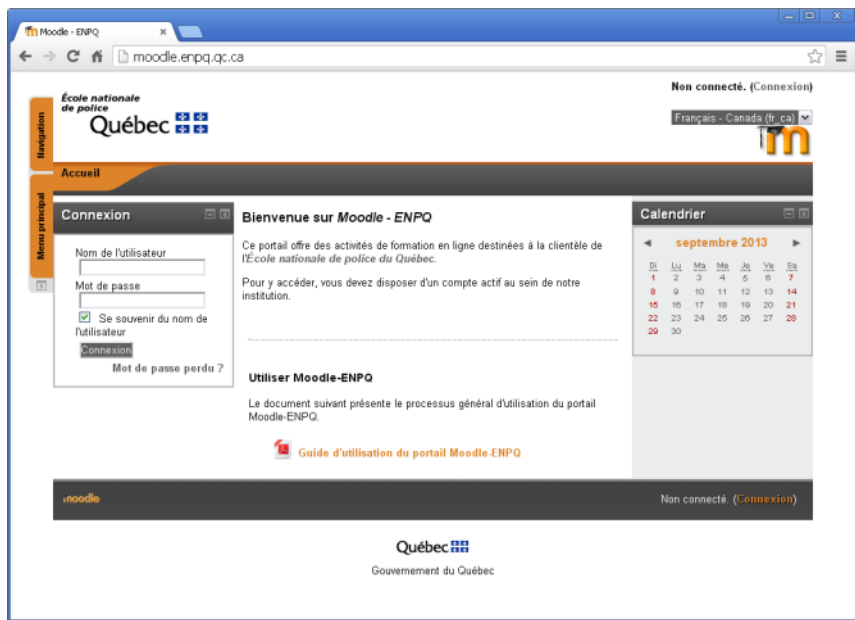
Moodle - ENPQ ×

moodle.enpq.qc.ca

École nationale de police
Québec

Non connecté. (Connexion)

Français - Canada (fr_ca)

Navigation

Menu principal

Accueil

Connexion

Nom de l'utilisateur

Mot de passe

Se souvenir du nom de l'utilisateur

Connexion

Mot de passe perdu ?

Bienvenue sur *Moodle - ENPQ*

Ce portail offre des activités de formation en ligne destinées à la clientèle de l'*École nationale de police du Québec*.

Pour y accéder, vous devez disposer d'un compte actif au sein de notre institution.

Utiliser Moodle-ENPQ

Le document suivant présente le processus général d'utilisation du portail Moodle-ENPQ.

Guide d'utilisation du portail Moodle-ENPQ

Calendrier

◄ septembre 2013 ►

| Di | Lu | Ma | Me | Je | Ve | Sa |
|---|---|---|---|---|---|---|
| 1 | 2 | 3 | 4 | 5 | 6 | 7 |
| 8 | 9 | 10 | 11 | 12 | 13 | 14 |
| 15 | 16 | 17 | 18 | 19 | 20 | 21 |
| 22 | 23 | 24 | 25 | 26 | 27 | 28 |
| 29 | 30 | | | | | |

moodle

Non connecté. (Connexion)

Québec

Gouvernement du Québec